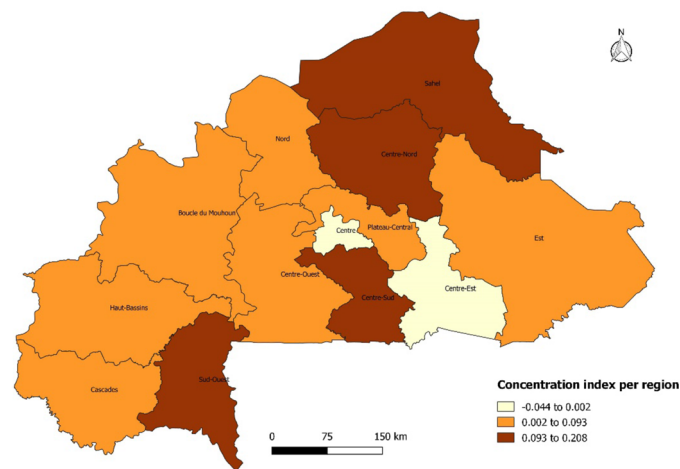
N

Sahel

Nord

Centre-Nord

Boucle du Mouhoun

Centre

Plateau-Central

Est

Centre-Ouest

Centre-Est

Centre-Sud

Haut-Bassins

Cascades

Sud-Ouest

Concentration index per region

-0.044 to 0.002

0.002 to 0.093

0.093 to 0.208

0 75 150 km